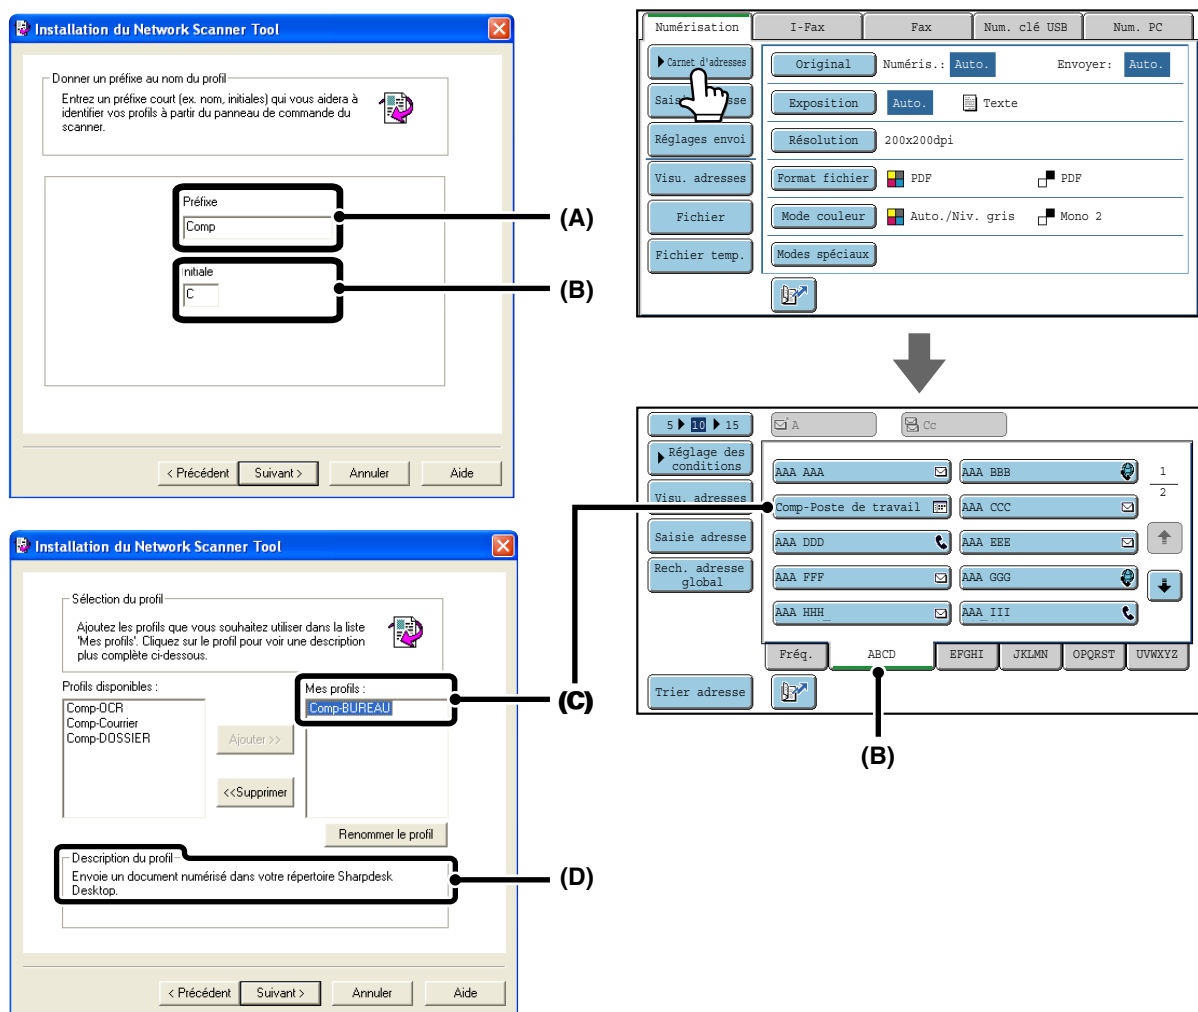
Installation du Network Scanner Tool

Donner un préfixe au nom du profil

Entrez un préfixe court (ex. nom, initiales) qui vous aidera à identifier vos profils à partir du panneau de commande du scanner.

Préfixe
Comp

nitiale
C

(A)
(B)

< Précédent | Suivant > | Annuler | Aide

Numérisation | I-Fax | Fax | Num. clé USB | Num. PC

Carnet d'adresses
Saisi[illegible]sse
Réglages envoi
Visu. adresses
Fichier
Fichier temp.

Original | Numéris.: Auto. | Envoyer: Auto.
Exposition | Auto. | Texte
Résolution | 200x200dpi
Format fichier | PDF | PDF
Mode couleur | Auto./Niv. gris | Mono 2
Modes spéciaux

5 10 15 | A | Cc

Réglage des conditions
Visu. adresses
Saisie adresse
Rech. adresse global

AAA AAA | AAA BBB
Comp-Poste de travail | AAA CCC
AAA DDD | AAA EEE
AAA FFF | AAA GGG
AAA HHH | AAA III

1
2

Fréq. | ABCD | EFGHI | JKLMN | OPQRST | UVWXYZ

Trier adresse

(B)

Installation du Network Scanner Tool

Sélection du profil

Ajoutez les profils que vous souhaitez utiliser dans la liste 'Mes profils'. Cliquez sur le profil pour voir une description plus complète ci-dessous.

Profils disponibles :
Comp-OCR
Comp-Courrier
Comp-DOSSIER

Ajouter >>
<<Supprimer

Mes profils :
Comp-BUREAU

(C)

Renommer le profil

Description du profil
Envoie un document numérisé dans votre répertoire Sharpdesk Desktop.

(D)

< Précédent | Suivant > | Annuler | Aide